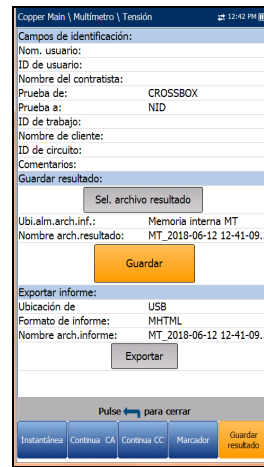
Copper Main \ Multímetro \ Tensión 12:42 PM

Campos de identificación:
Nom. usuario:
ID de usuario:
Nombre del contratista:
Prueba de: CROSSBOX
Prueba a: NID
ID de trabajo:
Nombre de cliente:
ID de circuito:
Comentarios:
Guardar resultado:
Sel. archivo resultado
Ubi.alm.arch.inf.: Memoria interna MT
Nombre arch.resultado: MT_2018-06-12 12-41-09.
Guardar
Exportar informe:
Ubicación de USB
Formato de informe: MHTML
Nombre arch.informe: MT_2018-06-12 12-41-09.
Exportar

Pulse para cerrar

Instantánea
Continua CA
Continua CC
Marcador
Guardar resultado